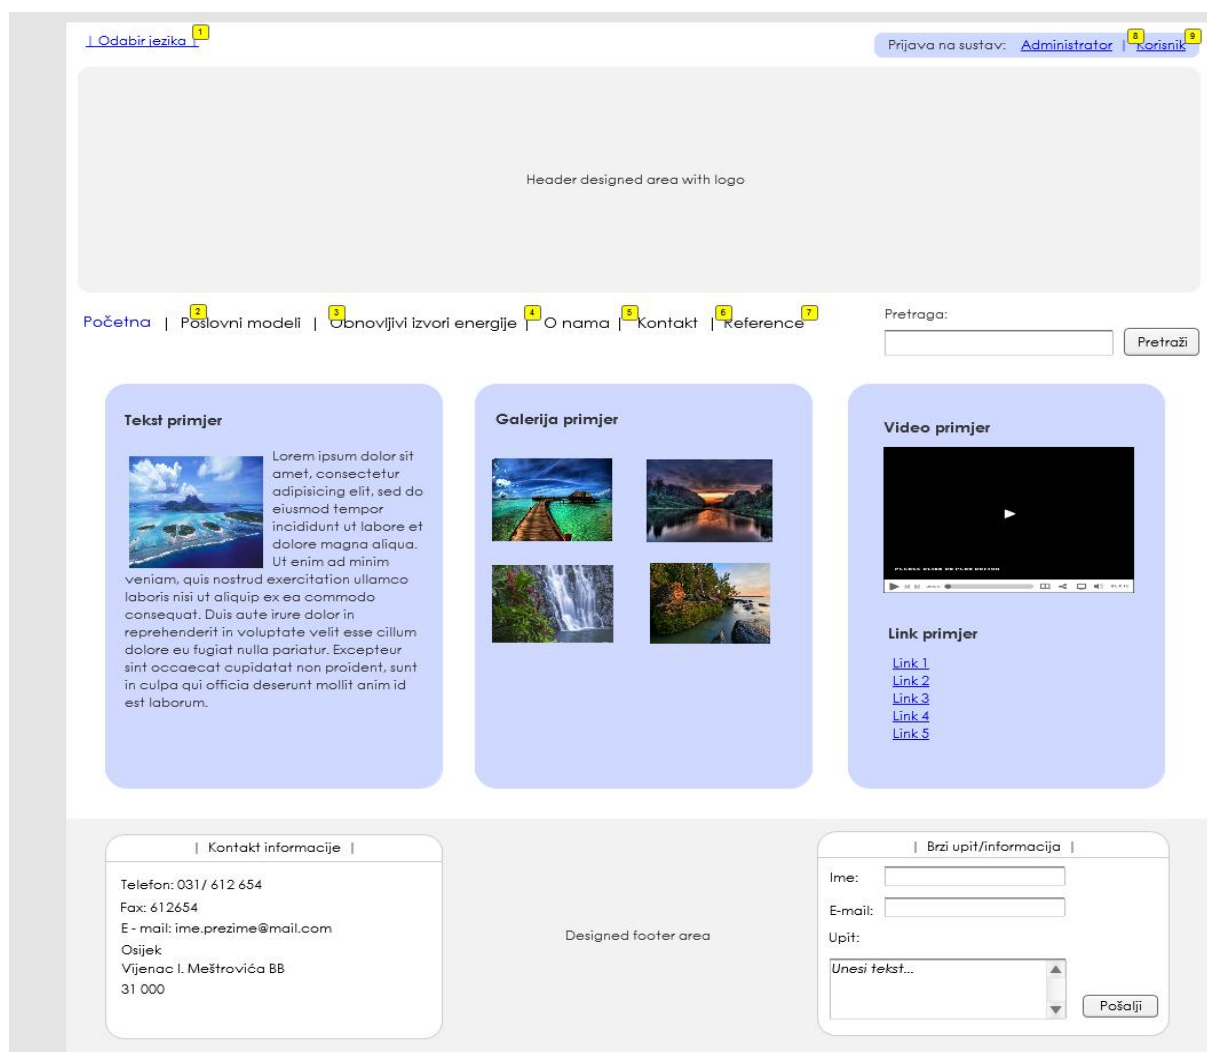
| Odabir jezika | 1

Prijava na sustav: Administrator 8 | Korisnik 9

Header designed area with logo

Početna | 2 Poslovni modeli | 3 Obnovljivi izvori energije 4 | O nama 5 | Kontakt 6 | Reference 7

Pretraga:

Pretraži

Tekst primjer

Lorem ipsum dolor sit amet, consectetur adipisicing elit, sed do eiusmod tempor incididunt ut labore et dolore magna aliqua. Ut enim ad minim veniam, quis nostrud exercitation ullamco laboris nisi ut aliquip ex ea commodo consequat. Duis aute irure dolor in reprehenderit in voluptate velit esse cillum dolore eu fugiat nulla pariatur. Excepteur sint occaecat cupidatat non proident, sunt in culpa qui officia deserunt mollit anim id est laborum.

Galerija primjer

Video primjer

Link primjer

Link 1
Link 2
Link 3
Link 4
Link 5

| Kontakt informacije |

Telefon: 031/ 612 654
Fax: 612654
E - mail: ime.prezime@mail.com
Osijek
Vijenac I. Meštrovića BB
31 000

Designed footer area

| Brzi upit/informacija |

Ime:
E-mail:
Upit:
Unesi tekst...

Pošalji